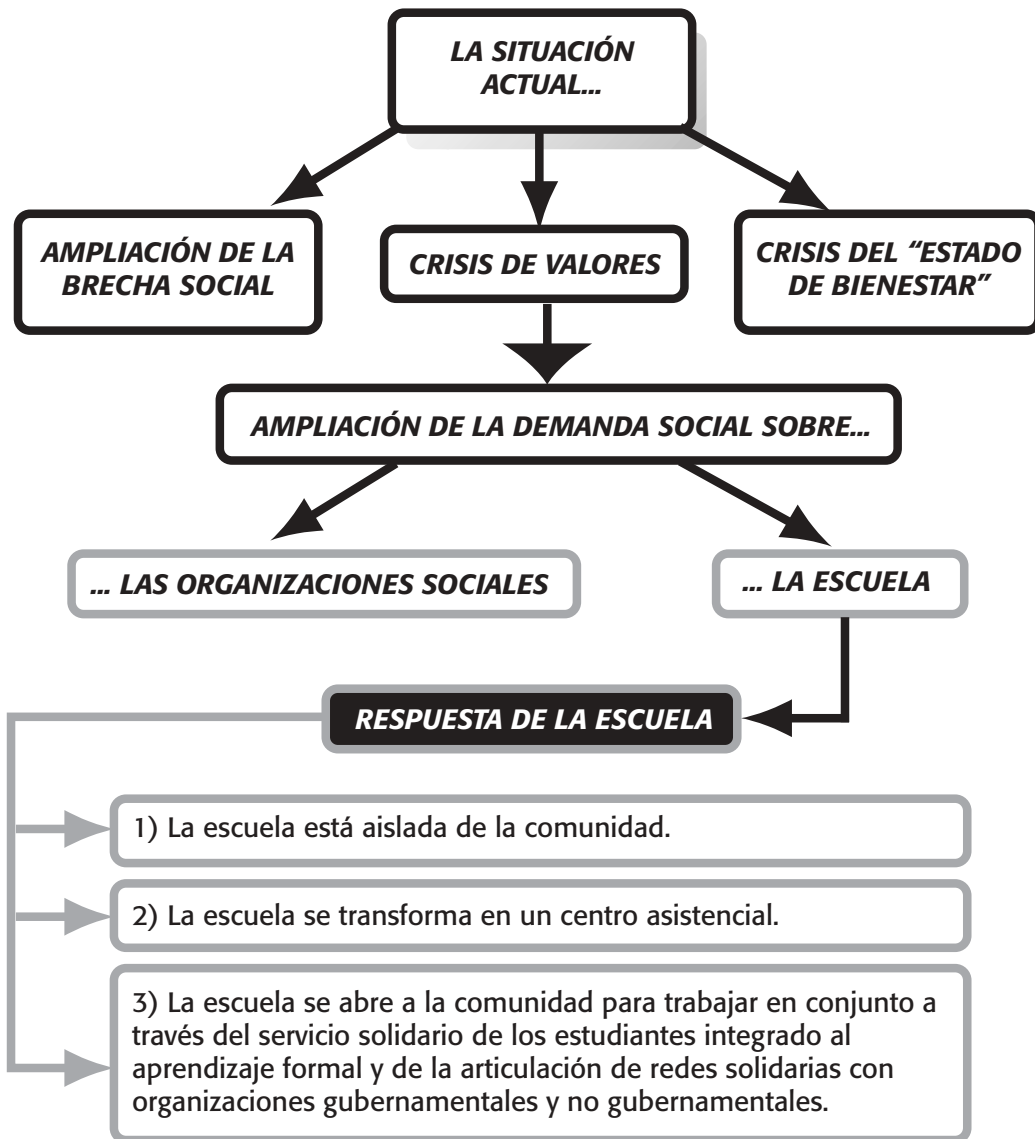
LA SITUACIÓN ACTUAL...

AMPLIACIÓN DE LA BRECHA SOCIAL

CRISIS DE VALORES

CRISIS DEL "ESTADO DE BIENESTAR"

AMPLIACIÓN DE LA DEMANDA SOCIAL SOBRE...

... LAS ORGANIZACIONES SOCIALES

... LA ESCUELA

RESPUESTA DE LA ESCUELA

1) La escuela está aislada de la comunidad.

2) La escuela se transforma en un centro asistencial.

3) La escuela se abre a la comunidad para trabajar en conjunto a través del servicio solidario de los estudiantes integrado al aprendizaje formal y de la articulación de redes solidarias con organizaciones gubernamentales y no gubernamentales.